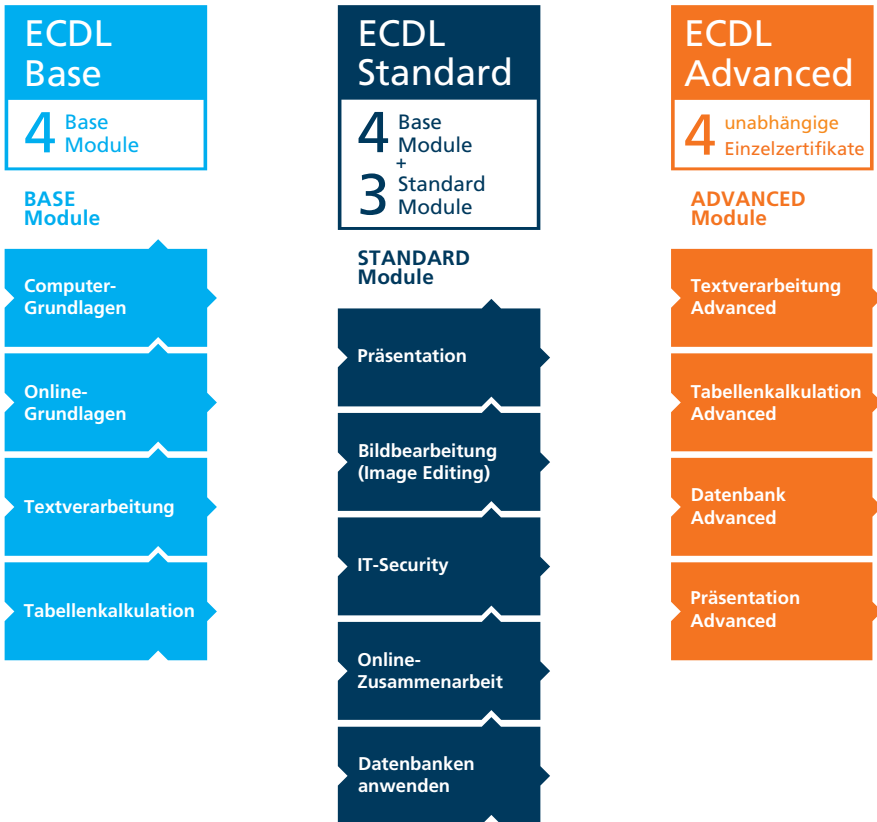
ECDL Base

4 Base Module

BASE Module

Computer-Grundlagen

Online-Grundlagen

Textverarbeitung

Tabellenkalkulation

ECDL Standard

4 Base Module
+
3 Standard Module

STANDARD Module

Präsentation

Bildbearbeitung (Image Editing)

IT-Security

Online-Zusammenarbeit

Datenbanken anwenden

ECDL Advanced

4 unabhängige Einzelzertifikate

ADVANCED Module

Textverarbeitung Advanced

Tabellenkalkulation Advanced

Datenbank Advanced

Präsentation Advanced